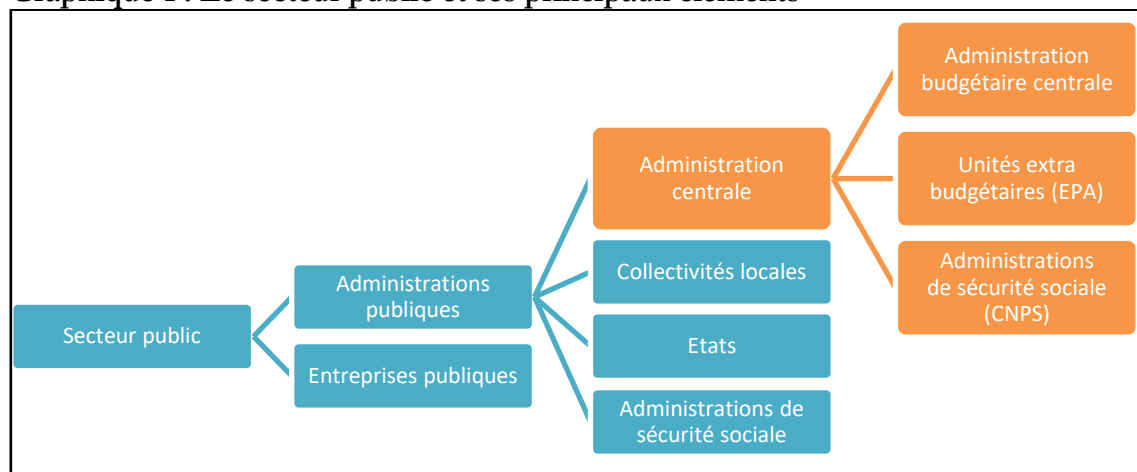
Graphique 1 : Le secteur public et ses principaux éléments

Secteur public

Administrations publiques

Entreprises publiques

Administration centrale

Collectivités locales

Etats

Administrations de sécurité sociale

Administration budgétaire centrale

Unités extra budgétaires (EPA)

Administrations de sécurité sociale (CNPS)